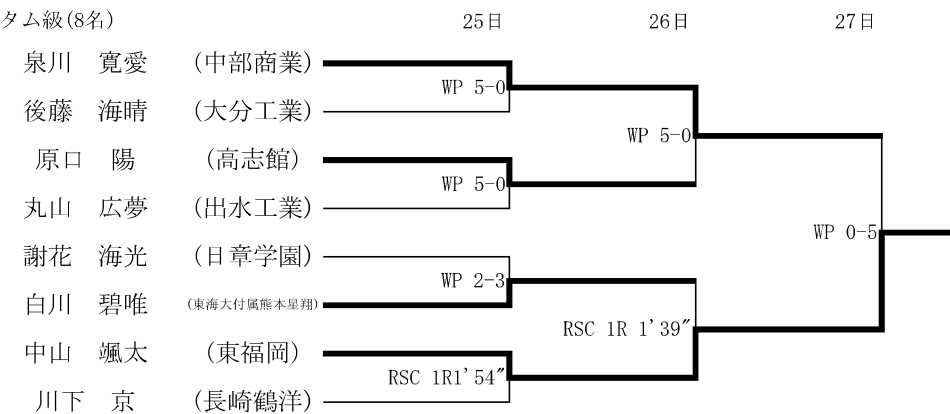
タム級(8名)

25日 26日 27日

泉川 寛愛 (中部商業)
後藤 海晴 (大分工業)
原口 陽 (高志館)
丸山 広夢 (出水工業)
謝花 海光 (日章学園)
白川 碧唯 (東海大付属熊本星翔)
中山 颯太 (東福岡)
川下 京 (長崎鶴洋)

WP 5-0
WP 5-0
WP 2-3
RSC 1R1'54"
WP 5-0
RSC 1R 1'39"
WP 0-5